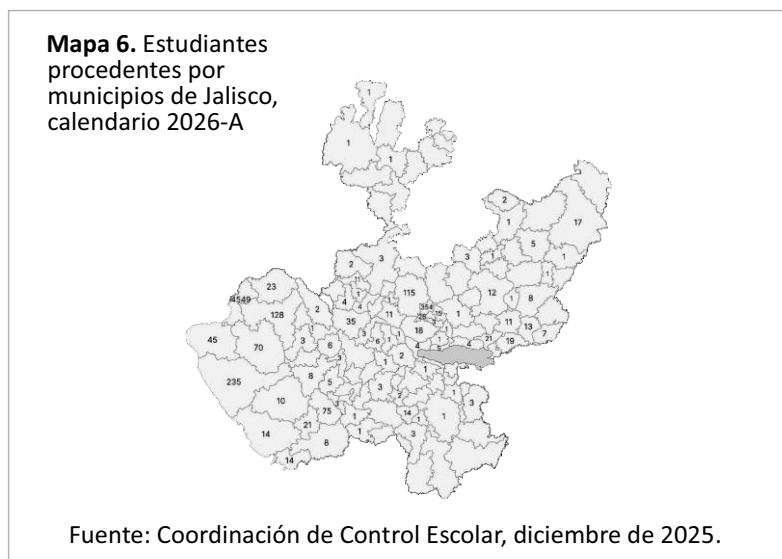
**Mapa 6.** Estudiantes procedentes por municipios de Jalisco, calendario 2026-A

1
1
1
2
17
5
1
3
1
3
2
3
115
12
23
4549
128
2
4
11
354
26
1
8
35
18
11
13
45
70
3
6
6
1
4
21
19
7
1
2
1
8
235
5
3
1
10
75
2
14
1
3
21
1
14
8
3
14

Fuente: Coordinación de Control Escolar, diciembre de 2025.